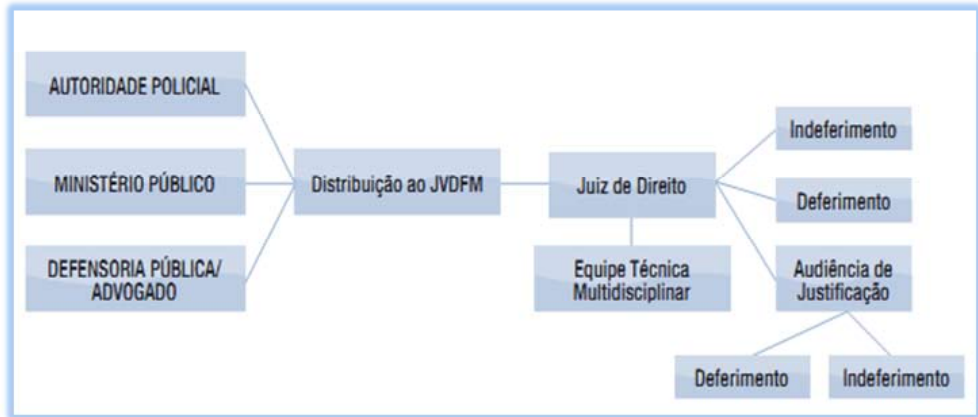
AUTORIDADE POLICIAL

MINISTÉRIO PÚBLICO

DEFENSORIA PÚBLICA/ ADVOGADO

Distribuição ao JVDFM

Juiz de Direito

Equipe Técnica Multidisciplinar

Indeferimento

Deferimento

Audiência de Justificação

Deferimento

Indeferimento